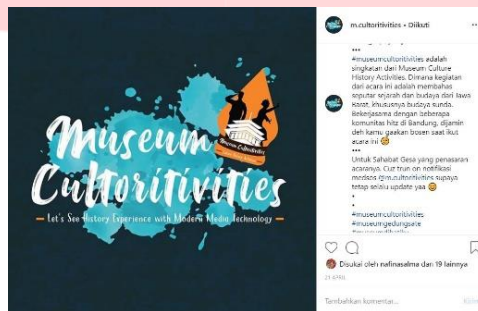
Museum Cultoritivities

Museum Cultoritivities

— Let's See History Experience with Modern Media Technology —

m.cultoritivities • Diikuti

***
#museumcultoritivities adalah singkatan dari Museum Culture History Activities. Dimana kegiatan dari acara ini adalah membahas seputar sejarah dan budaya dari Jawa Barat, khususnya budaya sunda. Bekerjasama dengan beberapa komunitas hits di Bandung, dijamin deh kamu gaakan bosen saat ikut acara ini 😊
***
Untuk Sahabat Gesa yang penasaran acaranya. Cuz trun on notifikasi medsos @m.cultoritivities supaya tetap selalu update yaa 😊
•
•
#museumcultoritivities
#museumgedungsate
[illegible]

Disukai oleh nafinasalma dan 19 lainnya

23 APRIL

Tambahkan komentar...

Kirim